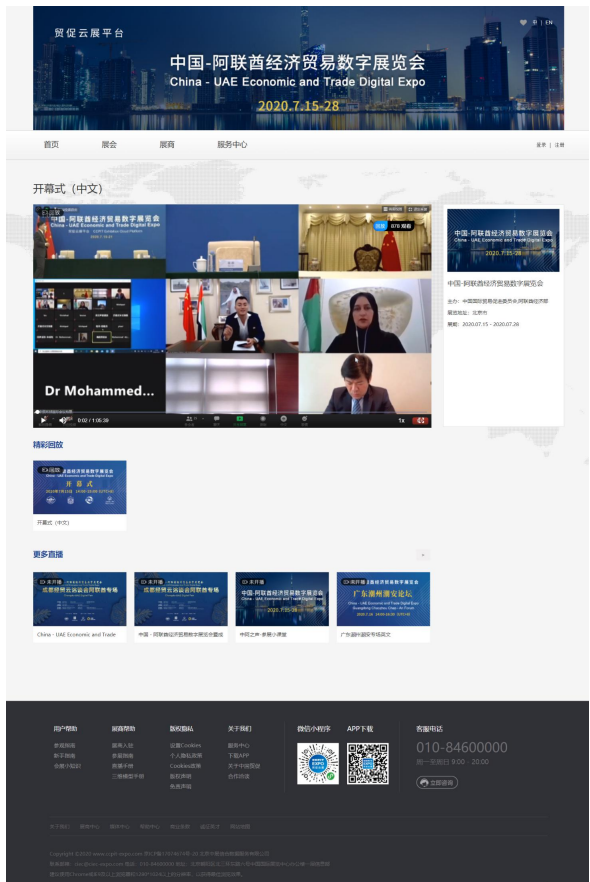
贸促云展平台

中 | EN

中国-阿联酋经济贸易数字展览会
China - UAE Economic and Trade Digital Expo
2020.7.15-28

首页 展会 展商 服务中心

登录 | 注册

开幕式（中文）

已回放

中国-阿联酋经济贸易数字展览会
China - UAE Economic and Trade Digital Expo

Dr Mohammed...

0:02 / 1:05:38

中国-阿联酋经济贸易数字展览会
China - UAE Economic and Trade Digital Expo
2020.7.15-28

中国-阿联酋经济贸易数字展览会

主办：中国国际贸易促进委员会,阿联酋经济部
展览地址：北京市
展期：2020.07.15 - 2020.07.28

精彩回放

已回放
中国-阿联酋经济贸易数字展览会
China - UAE Economic and Trade Digital Expo
开幕式

开幕式（中文）

更多直播

未开播
成都营销云会议中国联合专场

未开播
成都营销云会议中国联合专场

未开播
中国-阿联酋经济贸易数字展览会
China - UAE Economic and Trade Digital Expo

未开播
广东潮州潮安论坛
China - UAE Economic and Trade Digital Expo

China - UAE Economic and Trade

中国 - 阿联酋经济贸易数字展览会暨

中阿之声·多媒小课堂

广东潮州展商专场英文

用户帮助
新手指南
会员小知识

展商帮助
展商入驻
参展指南
数展手册
三维模型手册

版权隐私
设置Cookies
个人隐私政策
Cookies政策
版权声明
免责声明

关于我们
服务中心
下载APP
关于中国贸促
合作伙伴

微信小程序

APP下载

客服电话
010-84600000
周一至周日 9:00 - 20:00
立即咨询

Copyright ©2020 www.ccpit-expo.com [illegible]